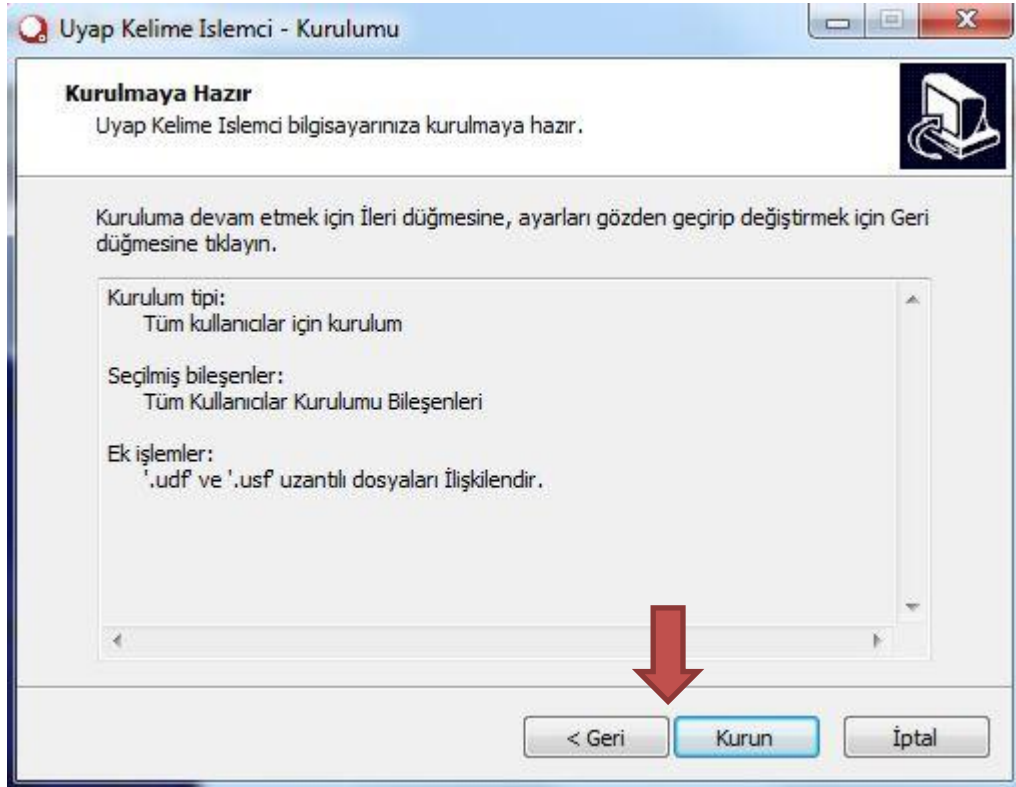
Uyap Kelime Islemci - Kurulumu

Kurulmaya Hazır
Uyap Kelime Islemci bilgisayarınıza kurulmaya hazır.

Kuruluma devam etmek için İleri düğmesine, ayarları gözden geçirip değiştirmek için Geri düğmesine tıklayın.

Kurulum tipi:
Tüm kullanıcılar için kurulum

Seçilmiş bileşenler:
Tüm Kullanıcılar Kurulumu Bileşenleri

Ek işlemler:
'.udf' ve '.usf' uzantılı dosyaları İlişkilendir.

< Geri
Kurun
İptal